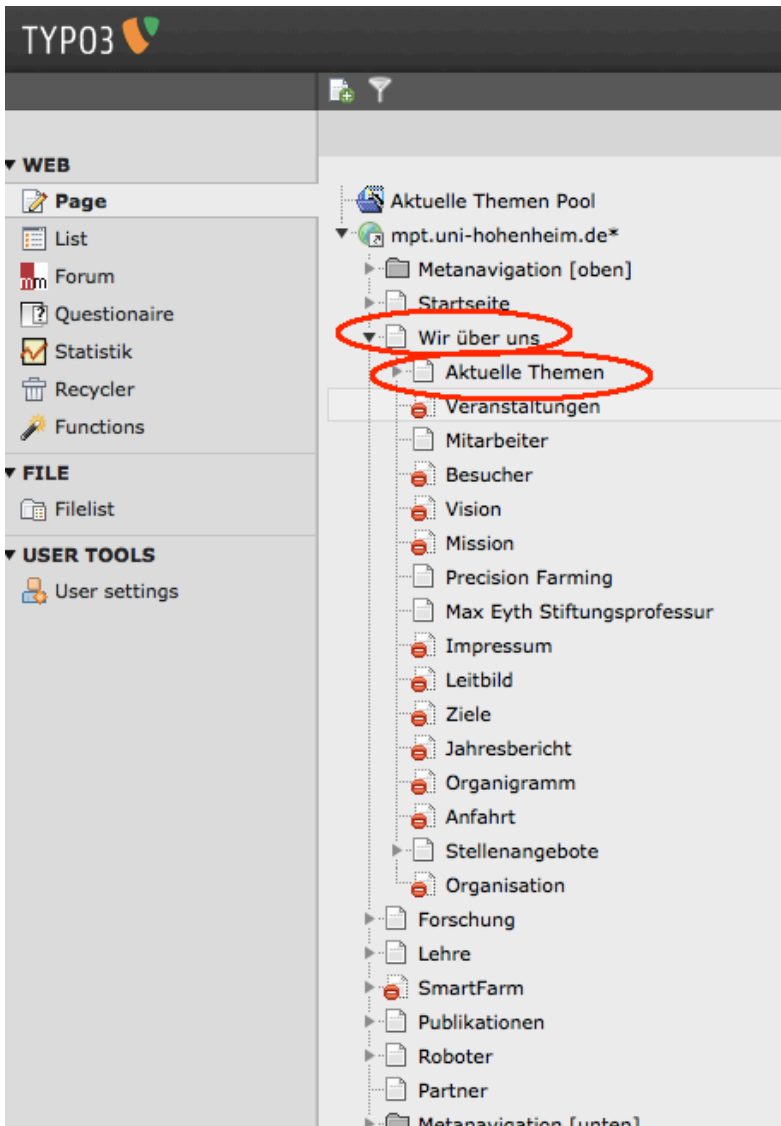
TYPO3

WEB
Page
List
Forum
Questionaire
Statistik
Recycler
Functions
FILE
Filelist
USER TOOLS
User settings

Aktuelle Themen Pool
mpt.uni-hohenheim.de*
Metanavigation [oben]
Startseite
Wir über uns
Aktuelle Themen
Veranstaltungen
Mitarbeiter
Besucher
Vision
Mission
Precision Farming
Max Eyth Stiftungsprofessur
Impressum
Leitbild
Ziele
Jahresbericht
Organigramm
Anfahrt
Stellenangebote
Organisation
Forschung
Lehre
SmartFarm
Publikationen
Roboter
Partner
Metanavigation [unten]